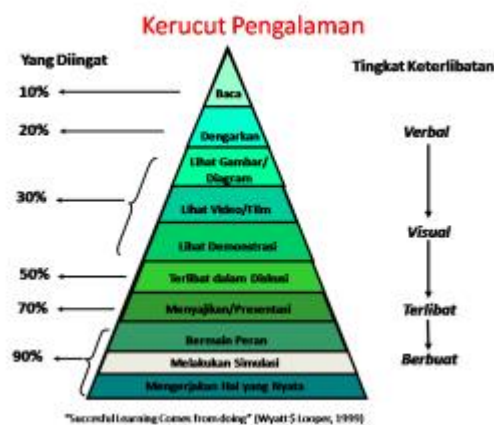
Kerucut Pengalaman

Yang Diingat

Tingkat Keterlibatan

10%

Baca

20%

Dengarkan

Verbal

30%

Lihat Gambar/ Diagram

Lihat Video/Film

Visual

Lihat Demonstrasi

50%

Terlibat dalam Diskusi

70%

Menyajikan/Presentasi

Terlibat

90%

Bermain Peran

Berbuat

Melakukan Simulasi

Mengerjakan Hal yang Nyata

"Successful Learning Comes from doing" (Wyatt $ Looper, 1999)